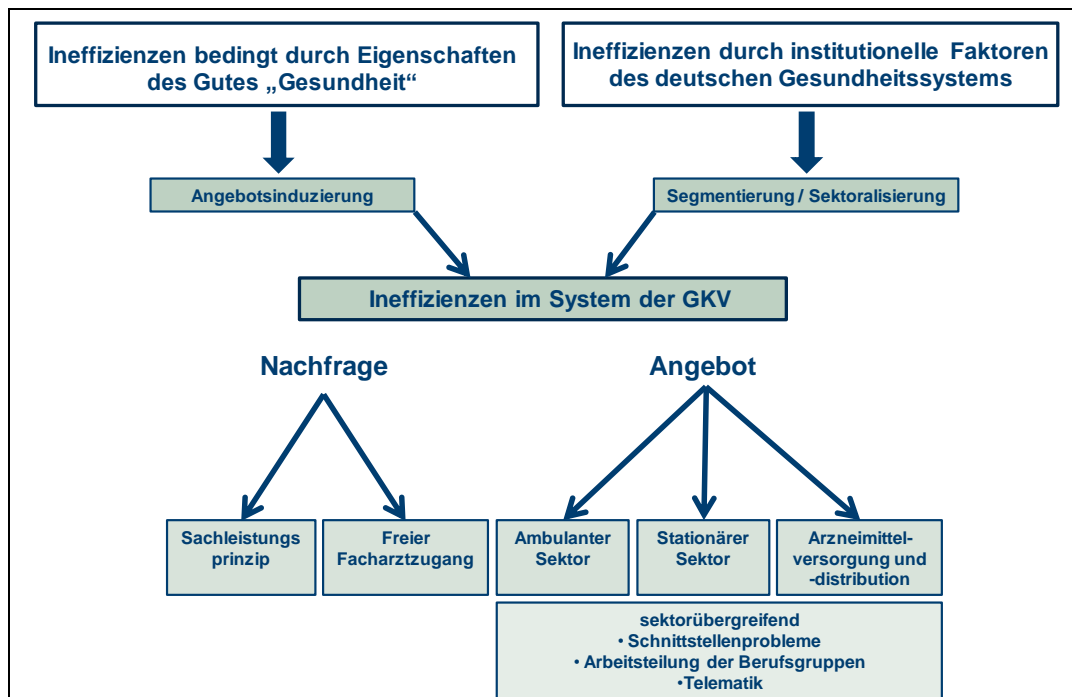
Ineffizienzen bedingt durch Eigenschaften des Gutes „Gesundheit“

Ineffizienzen durch institutionelle Faktoren des deutschen Gesundheitssystems

Angebotsinduzierung

Segmentierung / Sektoralisierung

Ineffizienzen im System der GKV

Nachfrage

Angebot

Sachleistungs prinzip

Freier Facharztzugang

Ambulanter Sektor

Stationärer Sektor

Arzneimittelversorgung und -distribution

sektorübergreifend
• Schnittstellenprobleme
• Arbeitsteilung der Berufsgruppen
•Telematik